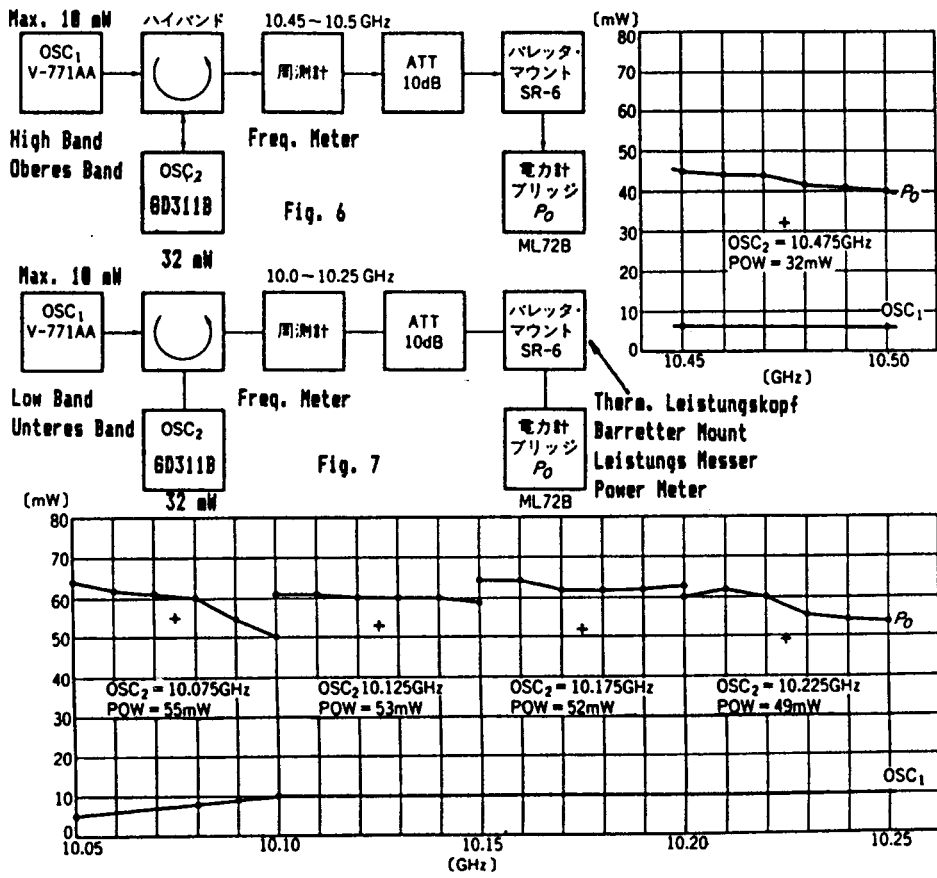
Max. 10 mW
$OSC_1$
V-771AA
ハイバンド
10.45～10.5 GHz
周波計
ATT
10dB
バレッタ・マウント
SR-6
High Band
Oberes Band
Freq. Meter
$OSC_2$
6D311B
Fig. 6
電力計ブリッジ
$P_0$
ML72B
32 mW

(mW)
80
70
60
50
40
30
20
10
0
$P_0$
$OSC_2$ = 10.475GHz
POW = 32mW
$OSC_1$
10.45
10.50
(GHz)

Max. 10 mW
10.0～10.25 GHz
$OSC_1$
V-771AA
周波計
ATT
10dB
バレッタ・マウント
SR-6
Low Band
Unteres Band
Freq. Meter
$OSC_2$
6D311B
Fig. 7
Therm. Leistungskopf
Barretter Mount
Leistungs Messer
Power Meter
電力計ブリッジ
$P_0$
ML72B
32 mW

(mW)
80
70
60
50
40
30
20
10
0
$P_0$
$OSC_2$ = 10.075GHz
POW = 55mW
$OSC_2$ 10.125GHz
POW = 53mW
$OSC_2$ = 10.175GHz
POW = 52mW
$OSC_2$ = 10.225GHz
POW = 49mW
$OSC_1$
10.05
10.10
10.15
10.20
10.25
(GHz)